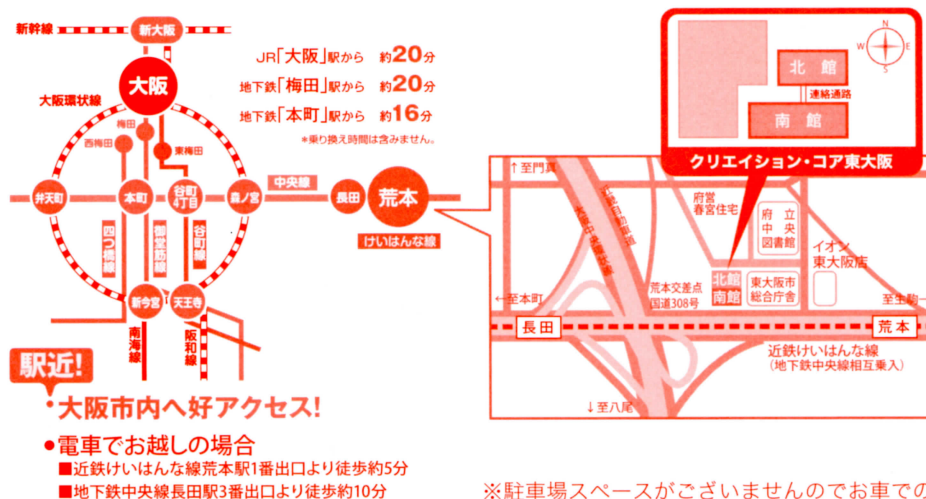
新幹線
新大阪
大阪
大阪環状線
梅田
西梅田
東梅田
JR「大阪」駅から 約20分
地下鉄「梅田」駅から 約20分
地下鉄「本町」駅から 約16分
＊乗り換え時間は含みません。
弁天町
本町
谷町4丁目
森ノ宮
中央線
長田
荒本
けいはんな線
四つ橋線
御堂筋線
谷町線
新今宮
天王寺
南海線
阪和線
駅近!
・大阪市内へ好アクセス!
●電車でお越しの場合
■近鉄けいはんな線荒本駅1番出口より徒歩約5分
■地下鉄中央線長田駅3番出口より徒歩約10分
N
W
E
S
北館
連絡通路
南館
クリエイション・コア東大阪
↑至門真
府営春宮住宅
府立中央図書館
イオン東大阪店
荒本交差点
国道308号
北館
南館
東大阪市総合庁舎
←至本町
至生駒→
長田
荒本
近鉄けいはんな線
(地下鉄中央線相互乗入)
↓至八尾
※駐車場スペースがございませんのでお車での